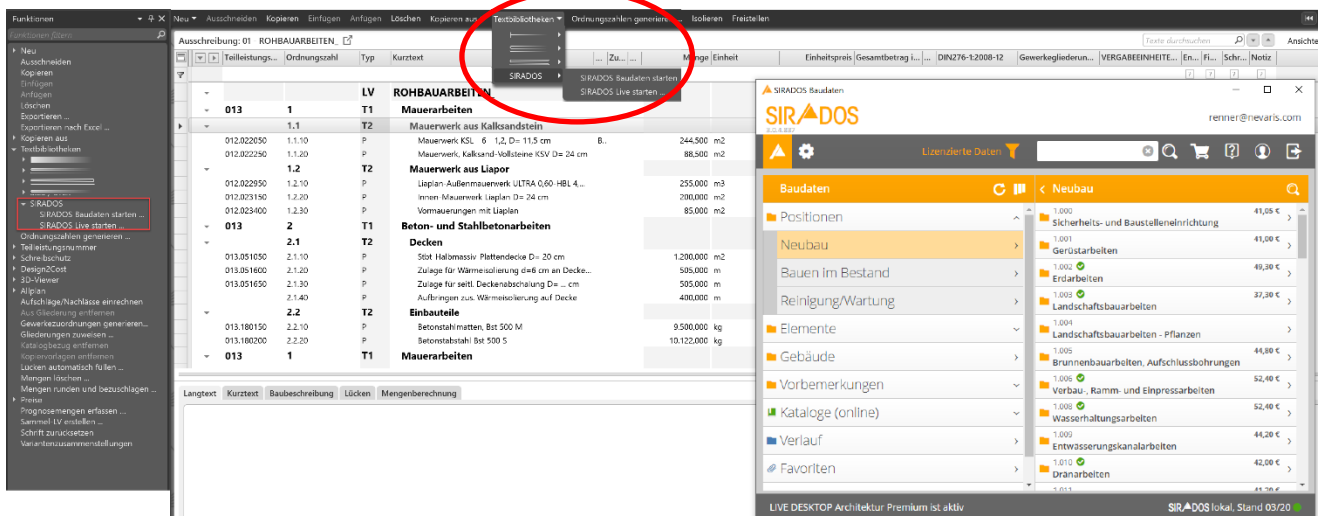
Funktionen

Funktionen filtern

Neu
Ausschneiden
Kopieren
Einfügen
Anfügen
Löschen
Exportieren ...
Exportieren nach Excel ...
Kopieren aus
Textbibliotheken
SIRADOS
SIRADOS Baudaten starten ...
SIRADOS Live starten ...
Ordnungszahlen generieren ...
Teilleistungsnummer
Schreibschutz
Design2Cost
3D-Viewer
Allplan
Aufschläge/Nachlässe einrechnen
Aus Gliederung entfernen
Gewerkezuordnungen generieren ...
Gliederungen zuweisen ...
Katalogbezug entfernen
Kopiervorlagen entfernen
Lücken automatisch füllen ...
Mengen löschen ...
Mengen runden und bezuschlagen ...
Preise
Prognosemengen erfassen ...
Sammel-LV erstellen ...
Schrift zurücksetzen
Variantenzusammenstellungen

Neu Ausschneiden Kopieren Einfügen Anfügen Löschen Kopieren aus Textbibliotheken Ordnungszahlen generieren Isolieren Freistellen

SIRADOS
SIRADOS Baudaten starten
SIRADOS Live starten ...

Ausschreibung: 01 ROHBAUARBEITEN_

Texte durchsuchen

Ansicht

| Teilleistungs... | Ordnungszahl | Typ | Kurztext | Zu... | Menge | Einheit | Einheitspreis | Gesamtbetrag i... | DIN276-1:2008-12 | Gewerkegliederun... | VERGABEEINHEITE... | En... | Fi... | Schr... | Notiz |
|---|---|---|---|---|---|---|---|---|---|---|---|---|---|---|---|
| | | LV | ROHBAUARBEITEN | | | | | | | | | | | | |
| 013 | 1 | T1 | Mauerarbeiten | | | | | | | | | | | | |
| | 1.1 | T2 | Mauerwerk aus Kalksandstein | | | | | | | | | | | | |
| 012.022050 | 1.1.10 | P | Mauerwerk KSL 6 1,2, D= 11,5 cm | B.. | 244,500 | m2 | | | | | | | | | |
| 012.022250 | 1.1.20 | P | Mauerwerk, Kalksand-Vollsteine KSV D= 24 cm | | 88,500 | m2 | | | | | | | | | |
| | 1.2 | T2 | Mauerwerk aus Liapor | | | | | | | | | | | | |
| 012.022950 | 1.2.10 | P | Liaplan-Außenmauerwerk ULTRA 0,60-HBL 4,... | | 255,000 | m3 | | | | | | | | | |
| 012.023150 | 1.2.20 | P | Innen-Mauerwerk Liaplan D= 24 cm | | 200,000 | m2 | | | | | | | | | |
| 012.023400 | 1.2.30 | P | Vormauerungen mit Liaplan | | 85,000 | m2 | | | | | | | | | |
| 013 | 2 | T1 | Beton- und Stahlbetonarbeiten | | | | | | | | | | | | |
| | 2.1 | T2 | Decken | | | | | | | | | | | | |
| 013.051050 | 2.1.10 | P | Stbt Halbmassiv Plattendecke D= 20 cm | | 1.200,000 | m2 | | | | | | | | | |
| 013.051600 | 2.1.20 | P | Zulage für Wärmeisolierung d=6 cm an Decke... | | 505,000 | m | | | | | | | | | |
| 013.051650 | 2.1.30 | P | Zulage für seitl. Deckenabschalung D= ... cm | | 505,000 | m | | | | | | | | | |
| | 2.1.40 | P | Aufbringen zus. Wärmeisolierung auf Decke | | 400,000 | m | | | | | | | | | |
| | 2.2 | T2 | Einbauteile | | | | | | | | | | | | |
| 013.180150 | 2.2.10 | P | Betonstahlmatten, Bst 500 M | | 9.500,000 | kg | | | | | | | | | |
| 013.180200 | 2.2.20 | P | Betonstabstahl Bst 500 S | | 10.122,000 | kg | | | | | | | | | |
| 013 | 1 | T1 | Mauerarbeiten | | | | | | | | | | | | |

Langtext Kurztext Baubeschreibung Lücken Mengenberechnung

SIRADOS Baudaten
SIRADOS
renner@nevaris.com
Lizenzierte Daten
Baudaten
Positionen
Neubau
Bauen im Bestand
Reinigung/Wartung
Elemente
Gebäude
Vorbemerkungen
Kataloge (online)
Verlauf
Favoriten

Neubau
1.000 41,05 € Sicherheits- und Baustelleneinrichtung
1.001 41,00 € Gerüstarbeiten
1.002 49,30 € Erdarbeiten
1.003 37,30 € Landschaftsbauarbeiten
1.004 Landschaftsbauarbeiten - Pflanzen
1.005 44,80 € Brunnenbauarbeiten, Aufschlussbohrungen
1.006 52,40 € Verbau-, Ramm- und Einpressarbeiten
1.008 52,40 € Wasserhaltungsarbeiten
1.009 44,20 € Entwässerungskanalarbeiten
1.010 42,00 € Dränarbeiten

LIVE DESKTOP Architektur Premium ist aktiv
SIRADOS lokal, Stand 03/20